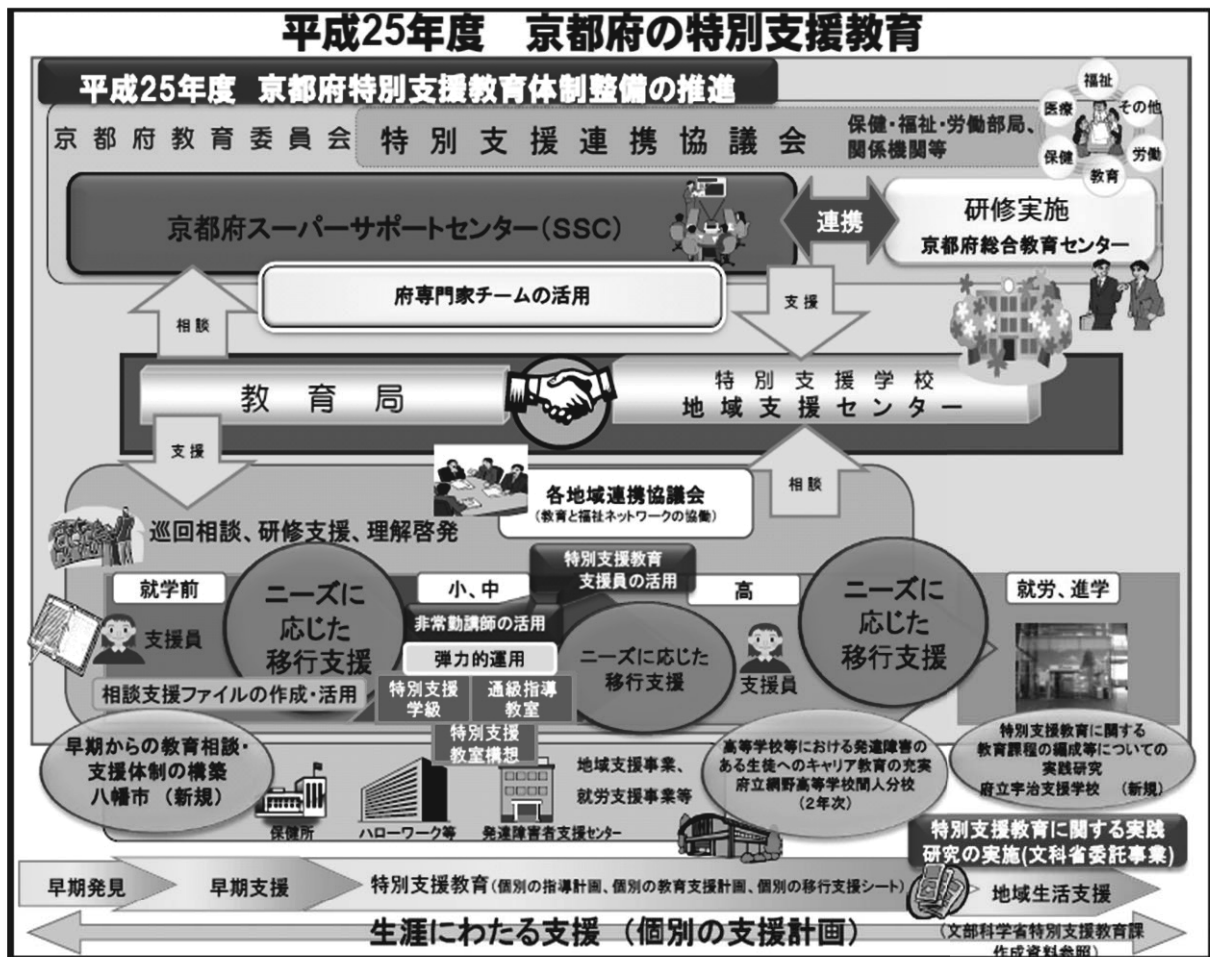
平成25年度　京都府の特別支援教育

平成25年度　京都府特別支援教育体制整備の推進

京都府教育委員会　特別支援連携協議会　保健・福祉・労働部局、関係機関等

福祉　医療　その他　保健　労働　教育

京都府スーパーサポートセンター（SSC）

連携

研修実施
京都府総合教育センター

府専門家チームの活用

相談

支援

教育局

特別支援学校
地域支援センター

支援

相談

各地域連携協議会
（教育と福祉ネットワークの協働）

巡回相談、研修支援、理解啓発

特別支援教育支援員の活用

就学前

支援員

ニーズに応じた移行支援

小、中

非常勤講師の活用

弾力的運用

特別支援学級

通級指導教室

特別支援教室構想

ニーズに応じた移行支援

高

支援員

ニーズに応じた移行支援

就労、進学

相談支援ファイルの作成・活用

早期からの教育相談・支援体制の構築
八幡市（新規）

保健所　ハローワーク等　発達障害者支援センター

地域支援事業、
就労支援事業等

高等学校等における発達障害のある生徒へのキャリア教育の充実
府立網野高等学校間人分校
（2年次）

特別支援教育に関する教育課程の編成等についての実践研究
府立宇治支援学校　（新規）

特別支援教育に関する実践研究の実施(文科省委託事業)

早期発見　早期支援　特別支援教育（個別の指導計画、個別の教育支援計画、個別の移行支援シート）　地域生活支援

生涯にわたる支援（個別の支援計画）

（文部科学省特別支援教育課作成資料参照）